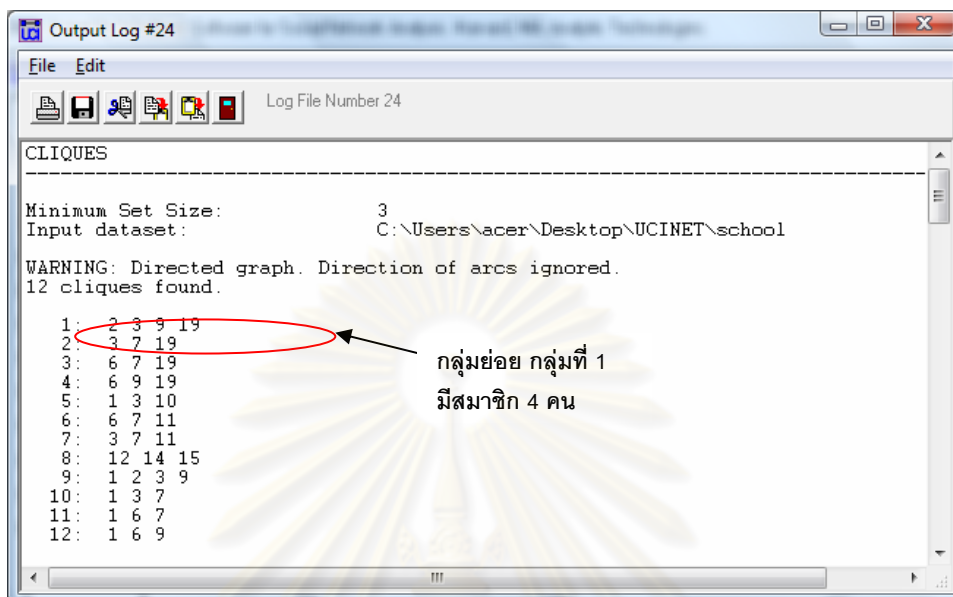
Output Log #24

File Edit

Log File Number 24

CLIQUES

Minimum Set Size: 3
Input dataset: C:\Users\acer\Desktop\UCINET\school

WARNING: Directed graph. Direction of arcs ignored.
12 cliques found.

1: 2 3 9 19
2: 3 7 19
3: 6 7 19
4: 6 9 19
5: 1 3 10
6: 6 7 11
7: 3 7 11
8: 12 14 15
9: 1 2 3 9
10: 1 3 7
11: 1 6 7
12: 1 6 9

กลุ่มย่อย กลุ่มที่ 1
มีสมาชิก 4 คน